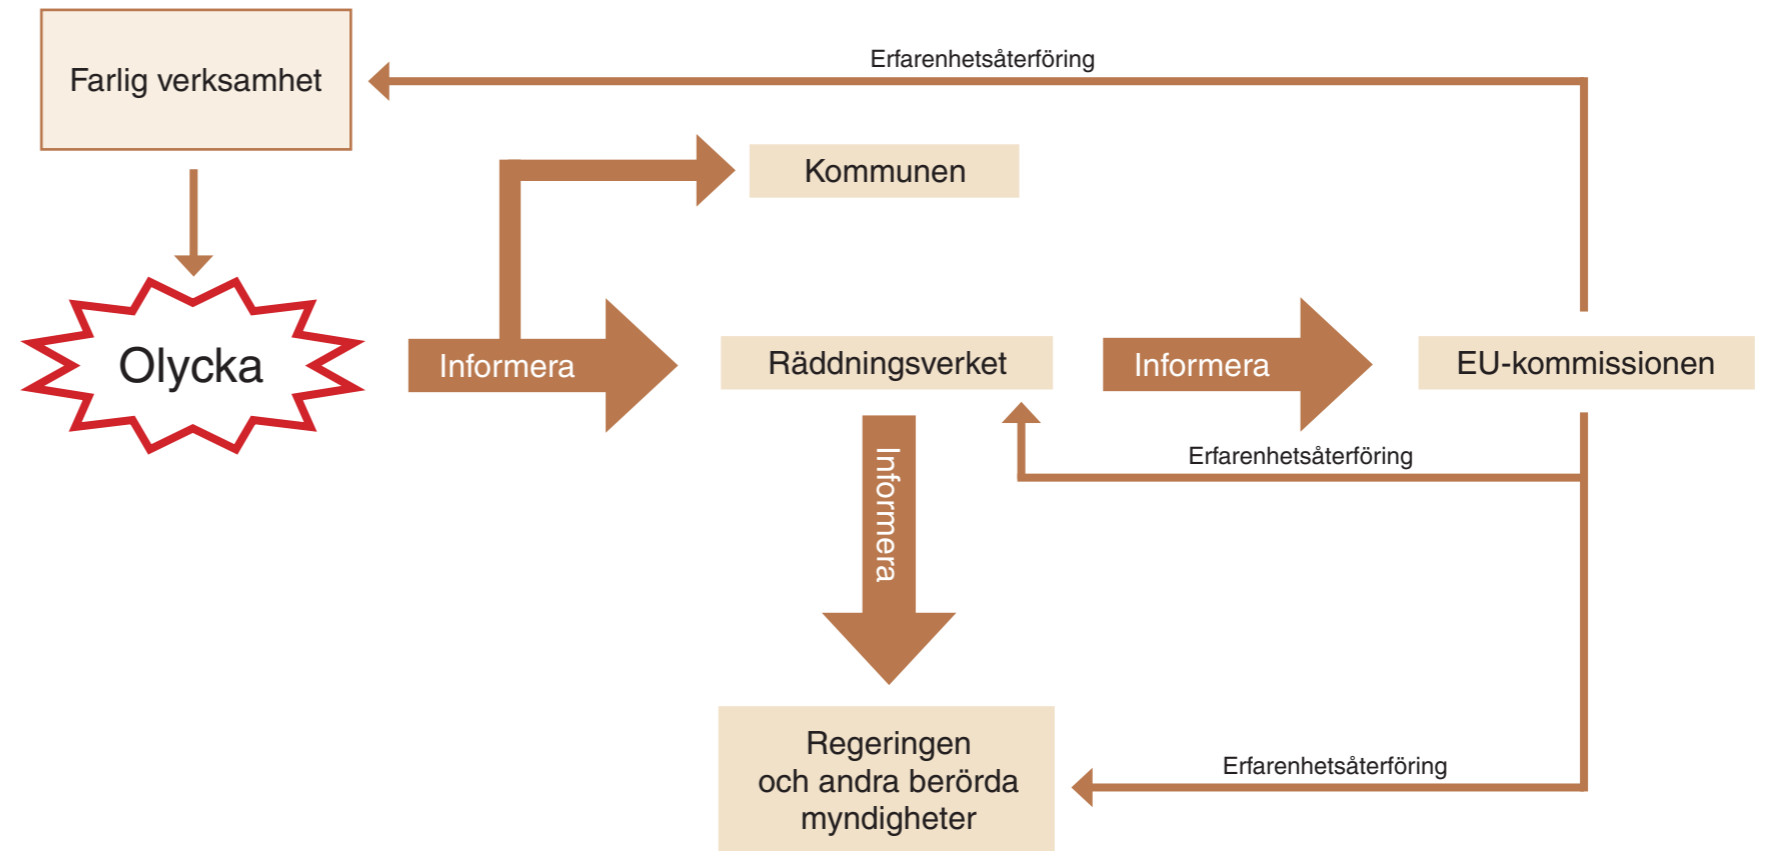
Farlig verksamhet

Erfarenhetsåterföring

Kommunen

Olycka

Informera

Räddningsverket

Informera

EU-kommissionen

Erfarenhetsåterföring

Informera

Regeringen och andra berörda myndigheter

Erfarenhetsåterföring